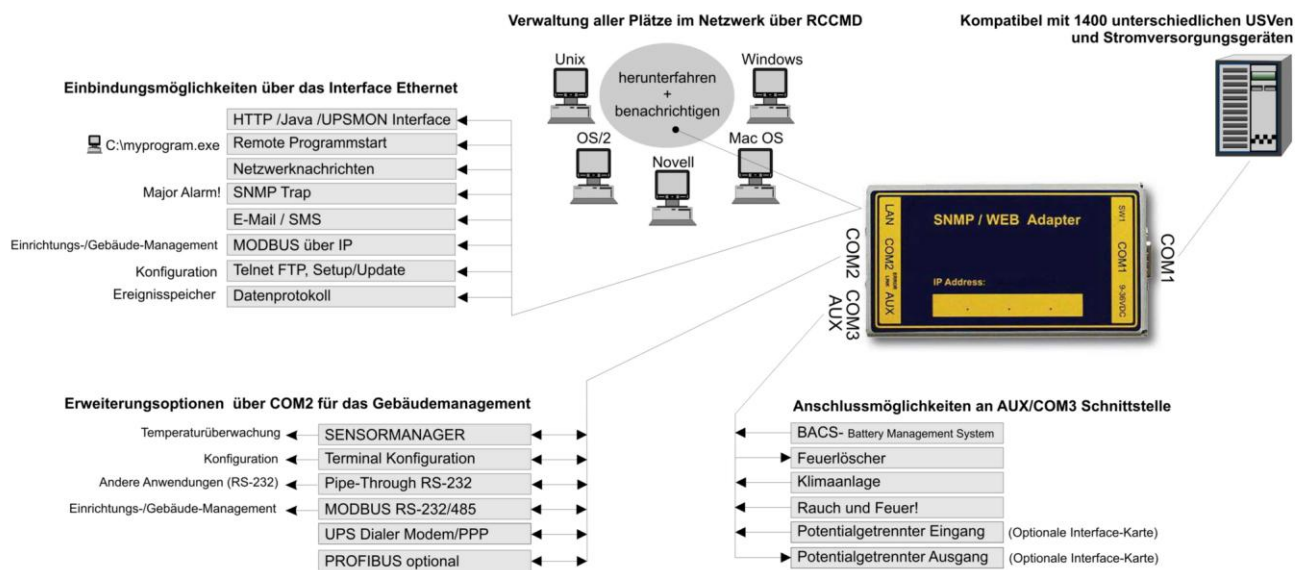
Verwaltung aller Plätze im Netzwerk über RCCMD

Kompatibel mit 1400 unterschiedlichen USVen und Stromversorgungsgeräten

Unix
herunterfahren
+
benachrichtigen
Windows
OS/2
Novell
Mac OS

Einbindungsmöglichkeiten über das Interface Ethernet

HTTP /Java /UPSMON Interface
C:\myprogram.exe Remote Programmstart
Netzwerknachrichten
Major Alarm! SNMP Trap
E-Mail / SMS
Einrichtungs-/Gebäude-Management MODBUS über IP
Konfiguration Telnet FTP, Setup/Update
Ereignisspeicher Datenprotokoll

LAN
COM2
AUX
SNMP / WEB Adapter
IP Address:
SW1
COM1
9-36VDC
COM2
COM3
AUX
COM1

Erweiterungsoptionen über COM2 für das Gebäudemanagement

Temperaturüberwachung SENSORMANAGER
Konfiguration Terminal Konfiguration
Andere Anwendungen (RS-232) Pipe-Through RS-232
Einrichtungs-/Gebäude-Management MODBUS RS-232/485
UPS Dialer Modem/PPP
PROFIBUS optional

Anschlussmöglichkeiten an AUX/COM3 Schnittstelle

BACS- Battery Management System
Feuerlöscher
Klimaanlage
Rauch und Feuer!
Potentialgetrennter Eingang (Optionale Interface-Karte)
Potentialgetrennter Ausgang (Optionale Interface-Karte)